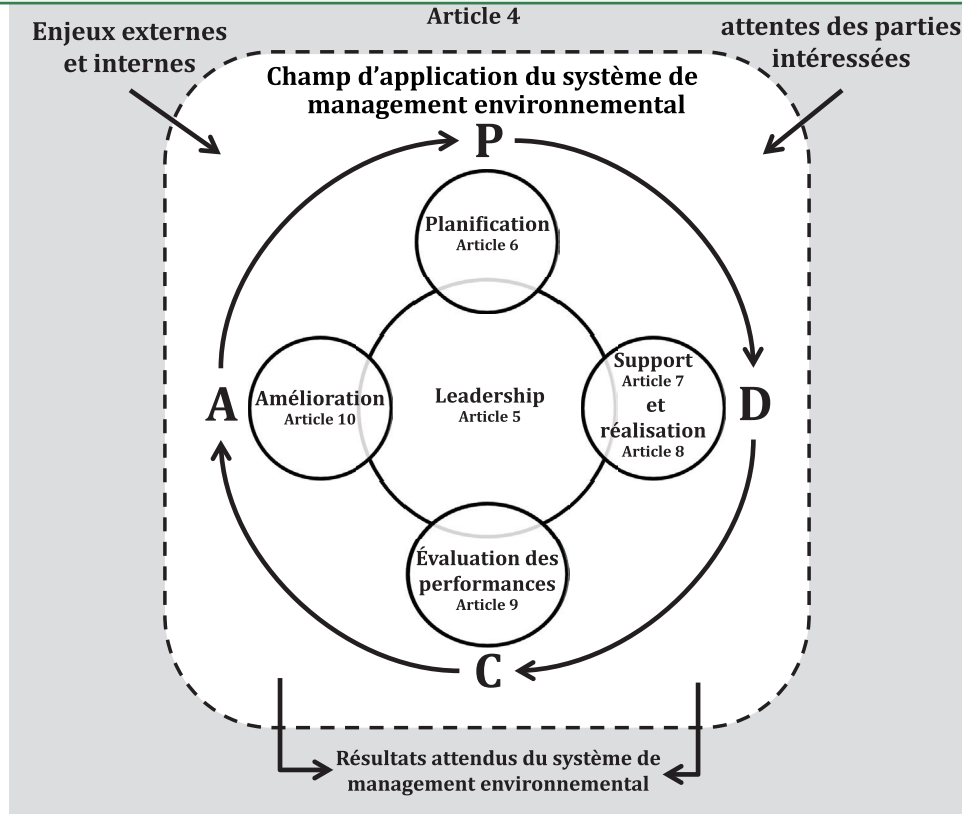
Article 4

Enjeux externes et internes

attentes des parties intéressées

Champ d'application du système de management environnemental

P

Planification
Article 6

A

Amélioration
Article 10

Leadership
Article 5

Support
Article 7
et
réalisation
Article 8

D

Évaluation des performances
Article 9

C

Résultats attendus du système de management environnemental